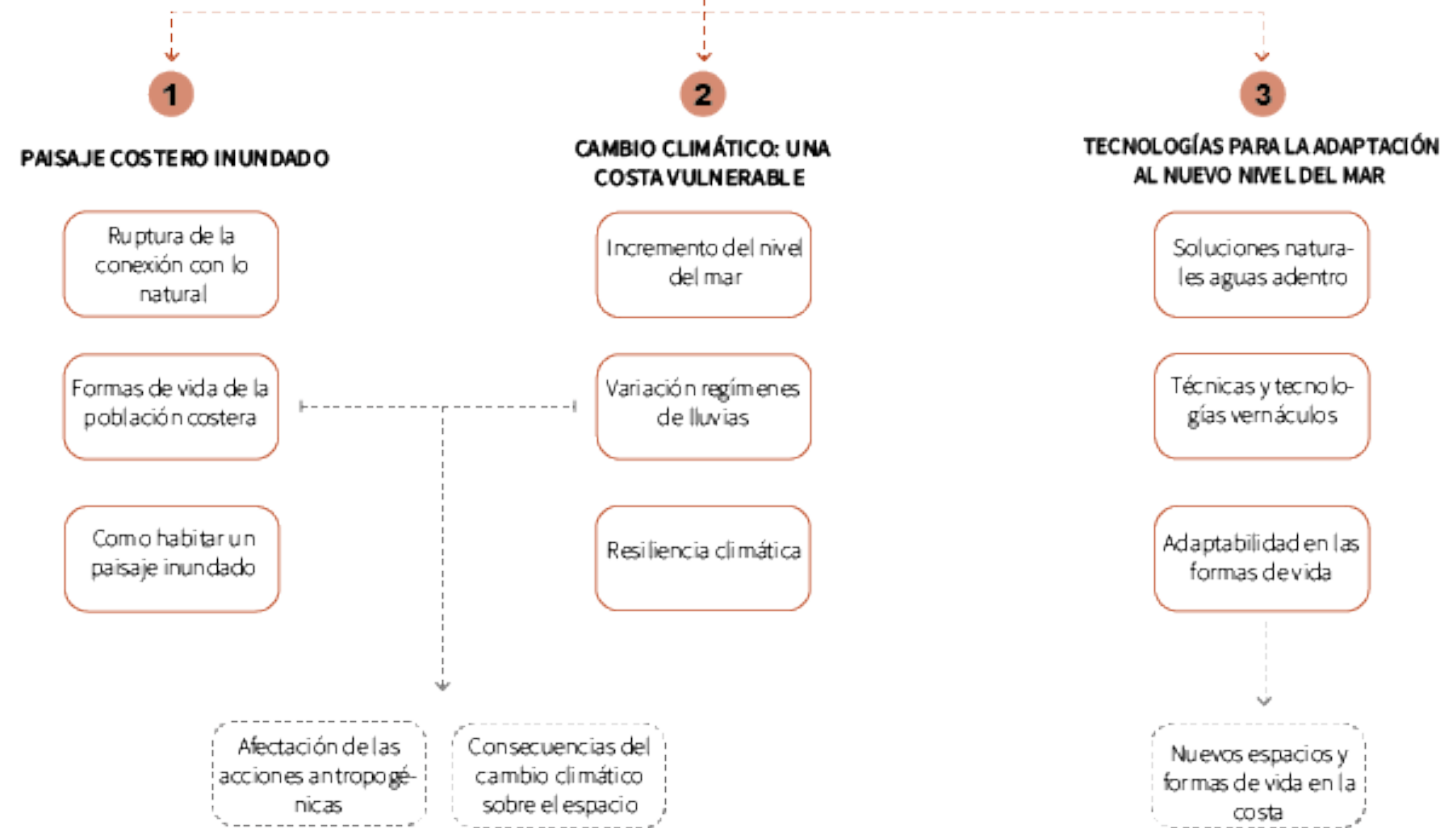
1

PAISAJE COSTERO INUNDADO

Ruptura de la conexión con lo natural

Formas de vida de la población costera

Como habitar un paisaje inundado

2

CAMBIO CLIMÁTICO: UNA COSTA VULNERABLE

Incremento del nivel del mar

Variación regímenes de lluvias

Resiliencia climática

3

TECNOLOGÍAS PARA LA ADAPTACIÓN AL NUEVO NIVEL DEL MAR

Soluciones naturales aguas adentro

Técnicas y tecnologías vernáculos

Adaptabilidad en las formas de vida

Afectación de las acciones antropogénicas

Consecuencias del cambio climático sobre el espacio

Nuevos espacios y formas de vida en la costa